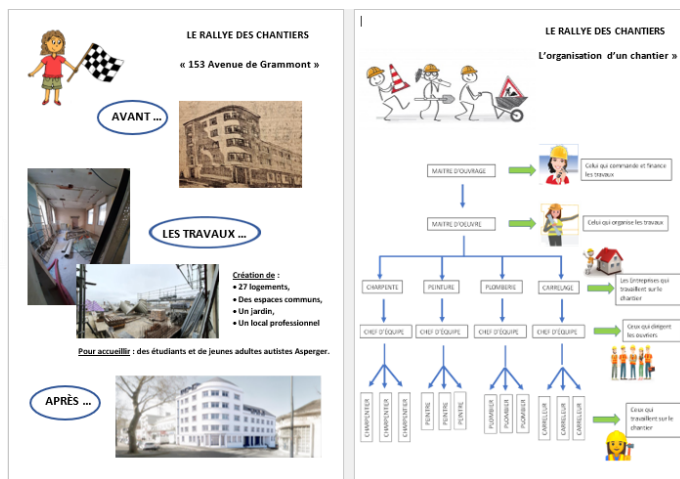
LE RALLYE DES CHANTIERS

« 153 Avenue de Grammont »

AVANT ...

LES TRAVAUX ...

Création de :
• 27 logements,
• Des espaces communs,
• Un jardin,
• Un local professionnel

Pour accueillir : des étudiants et de jeunes adultes autistes Asperger.

APRÈS ...

LE RALLYE DES CHANTIERS

L'organisation d'un chantier »

MAITRE D'OUVRAGE

Celui qui commande et finance les travaux

MAITRE D'OEUVRE

Celui qui organise les travaux

CHARPENTE

PEINTURE

PLOMBERIE

CARRELAGE

Les Entreprises qui travaillent sur le chantier

CHEF D'ÉQUIPE

CHEF D'ÉQUIPE

CHEF D'ÉQUIPE

CHEF D'ÉQUIPE

Ceux qui dirigent les ouvriers

CHARPENTIER

CHARPENTIER

CHARPENTIER

PEINTRE

PEINTRE

PEINTRE

PLOMBIER

PLOMBIER

PLOMBIER

CARRELEUR

CARRELEUR

CARRELEUR

Ceux qui travaillent sur le chantier